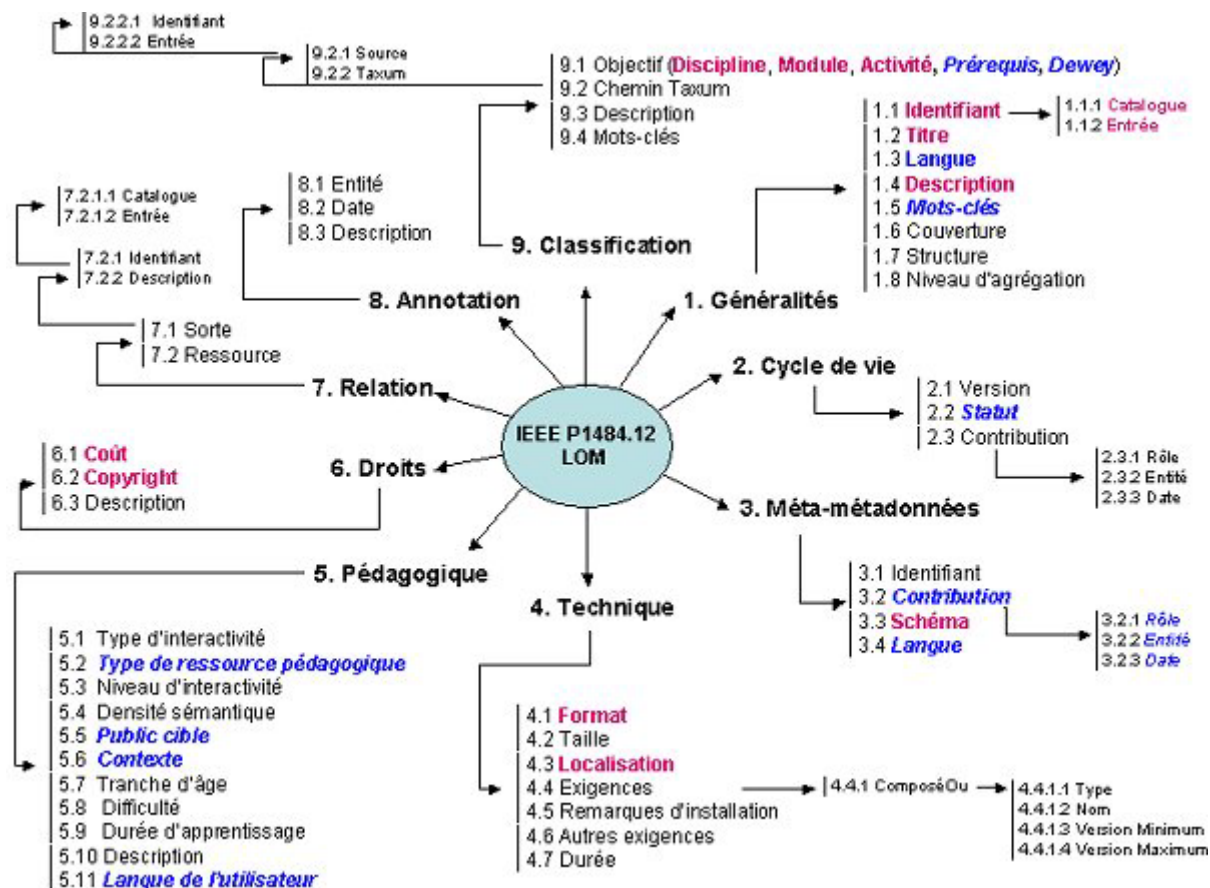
9.2.2.1 Identifiant
9.2.2.2 Entrée

9.2.1 Source
9.2.2 Taxum

9.1 Objectif (Discipline, Module, Activité, Prérequis, Dewey)
9.2 Chemin Taxum
9.3 Description
9.4 Mots-clés

1.1 Identifiant
1.2 Titre
1.3 Langue
1.4 Description
1.5 Mots-clés
1.6 Couverture
1.7 Structure
1.8 Niveau d'agrégation

1.1.1 Catalogue
1.1.2 Entrée

7.2.1.1 Catalogue
7.2.1.2 Entrée

8.1 Entité
8.2 Date
8.3 Description

9. Classification

7.2.1 Identifiant
7.2.2 Description

8. Annotation

1. Généralités

7.1 Sorte
7.2 Ressource

2. Cycle de vie

7. Relation

2.1 Version
2.2 Statut
2.3 Contribution

IEEE P1484.12
LOM

6.1 Coût
6.2 Copyright
6.3 Description

6. Droits

2.3.1 Rôle
2.3.2 Entité
2.3.3 Date

3. Méta-métadonnées

5. Pédagogique

4. Technique

3.1 Identifiant
3.2 Contribution
3.3 Schéma
3.4 Langue

3.2.1 Rôle
3.2.2 Entité
3.2.3 Date

5.1 Type d'interactivité
5.2 Type de ressource pédagogique
5.3 Niveau d'interactivité
5.4 Densité sémantique
5.5 Public cible
5.6 Contexte
5.7 Tranche d'âge
5.8 Difficulté
5.9 Durée d'apprentissage
5.10 Description
5.11 Langue de l'utilisateur

4.1 Format
4.2 Taille
4.3 Localisation
4.4 Exigences
4.5 Remarques d'installation
4.6 Autres exigences
4.7 Durée

4.4.1 ComposéOu

4.4.1.1 Type
4.4.1.2 Nom
4.4.1.3 Version Minimum
4.4.1.4 Version Maximum